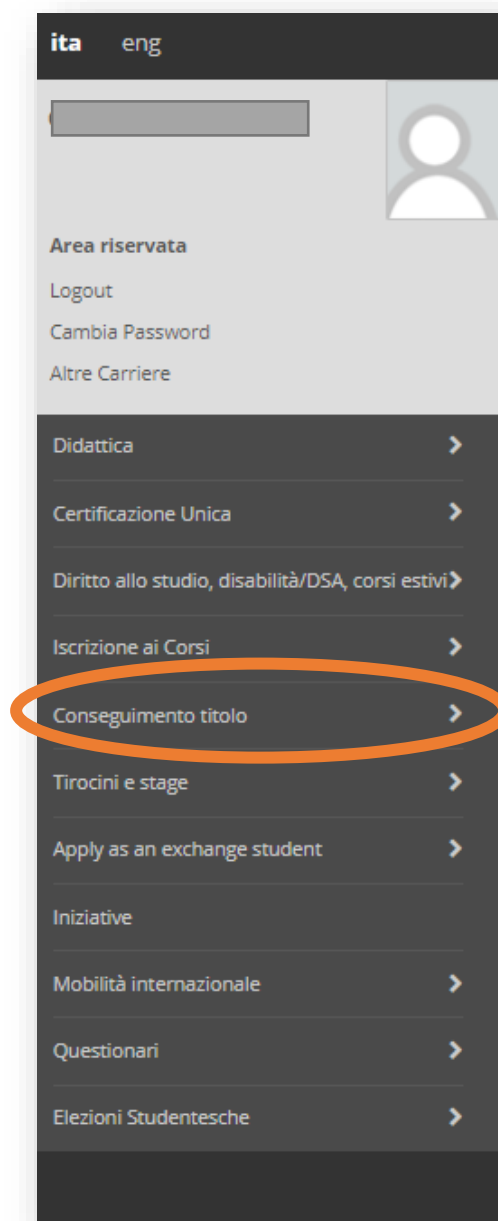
ita eng

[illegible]

Area riservata

Logout

Cambia Password

Altre Carriere

Didattica

Certificazione Unica

Diritto allo studio, disabilità/DSA, corsi estivi

Iscrizione ai Corsi

Conseguimento titolo

Tirocini e stage

Apply as an exchange student

Iniziative

Mobilità internazionale

Questionari

Elezioni Studentesche